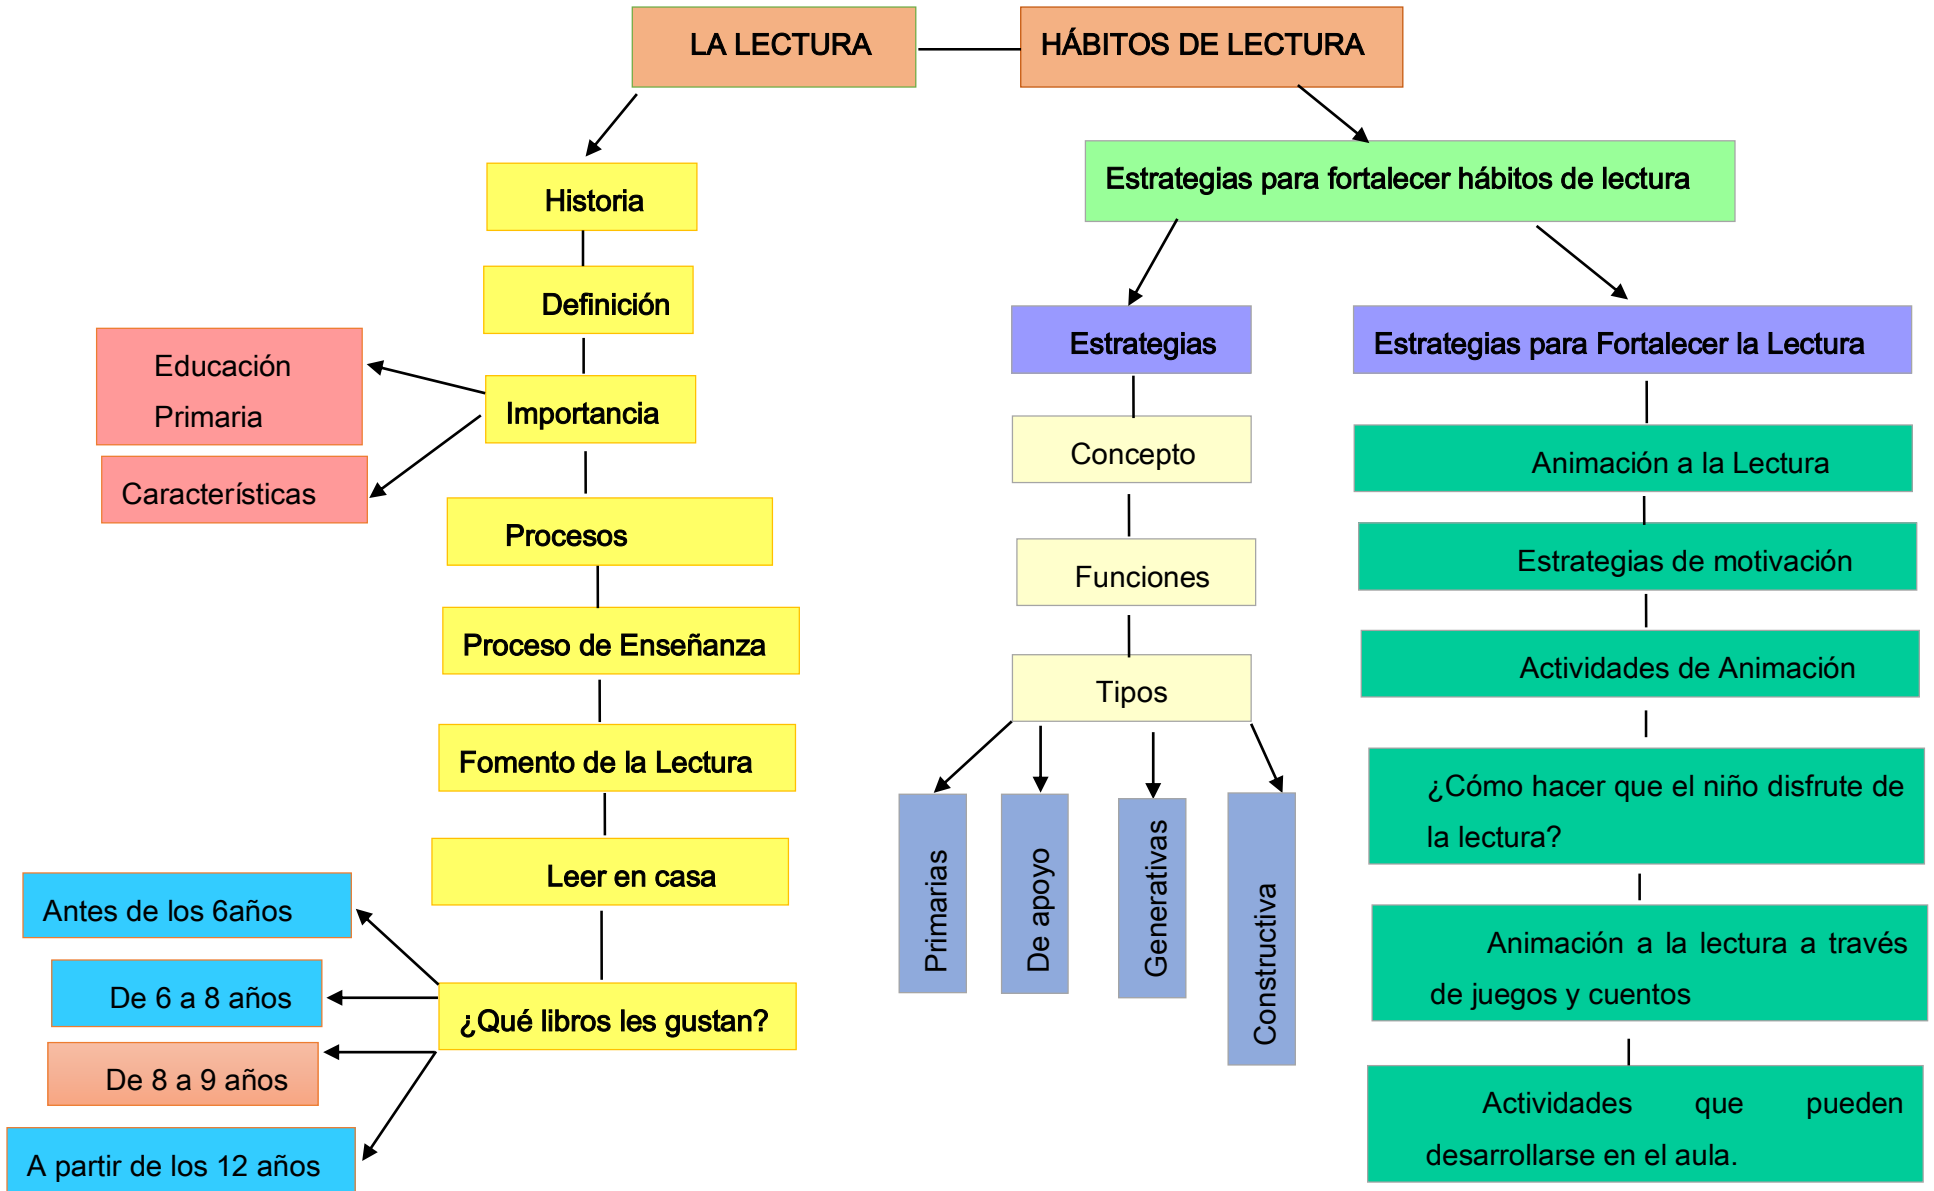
LA LECTURA

HÁBITOS DE LECTURA

Historia

Definición

Importancia

Educación Primaria

Características

Procesos

Proceso de Enseñanza

Fomento de la Lectura

Leer en casa

¿Qué libros les gustan?

Antes de los 6años

De 6 a 8 años

De 8 a 9 años

A partir de los 12 años

Estrategias para fortalecer hábitos de lectura

Estrategias

Concepto

Funciones

Tipos

Primarias

De apoyo

Generativas

Constructiva

Estrategias para Fortalecer la Lectura

Animación a la Lectura

Estrategias de motivación

Actividades de Animación

¿Cómo hacer que el niño disfrute de la lectura?

Animación a la lectura a través de juegos y cuentos

Actividades que pueden desarrollarse en el aula.